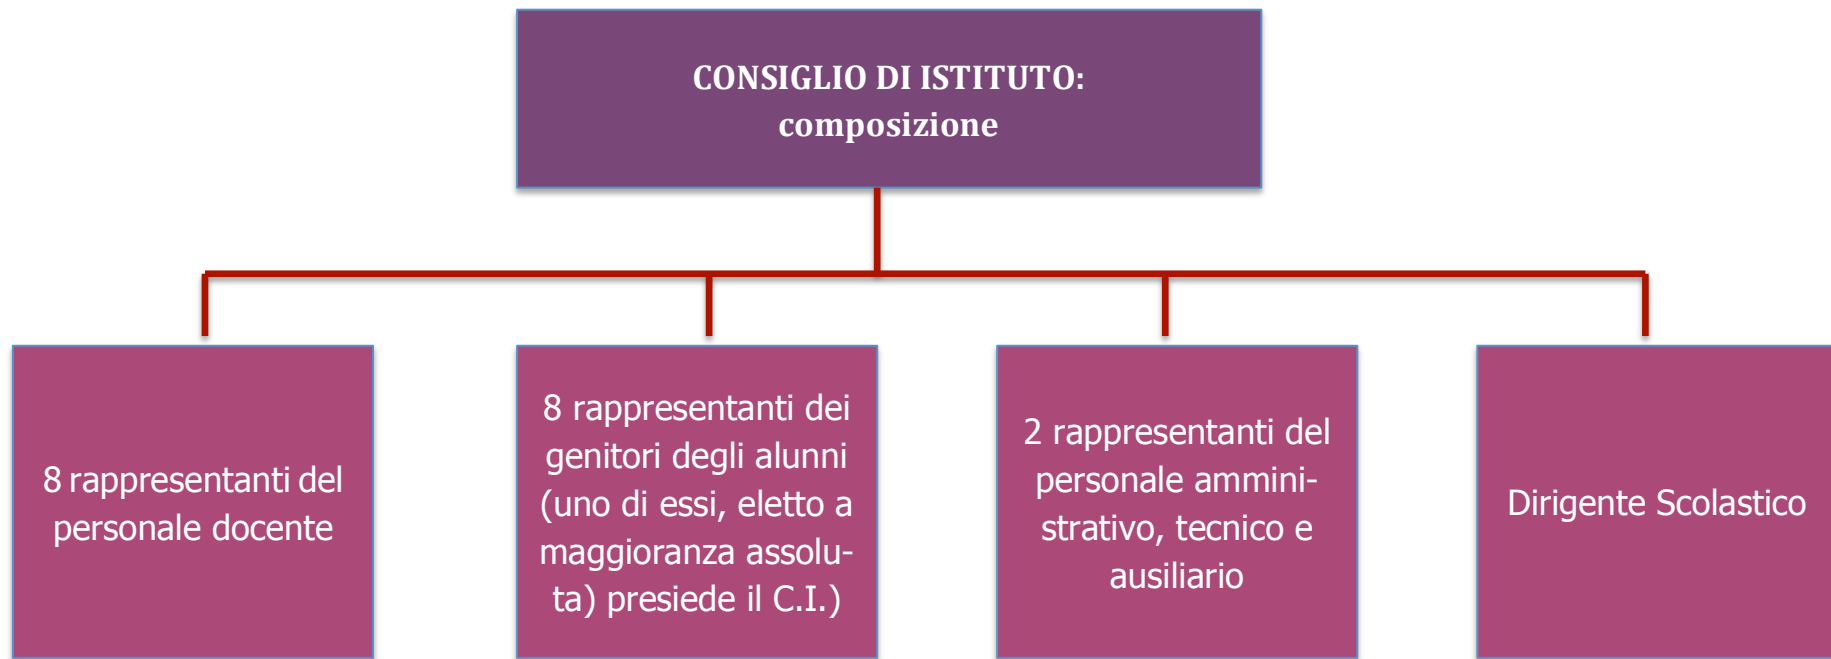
CONSIGLIO DI ISTITUTO: composizione

8 rappresentanti del personale docente

8 rappresentanti dei genitori degli alunni (uno di essi, eletto a maggioranza assoluta) presiede il C.I.)

2 rappresentanti del personale amministrativo, tecnico e ausiliario

Dirigente Scolastico